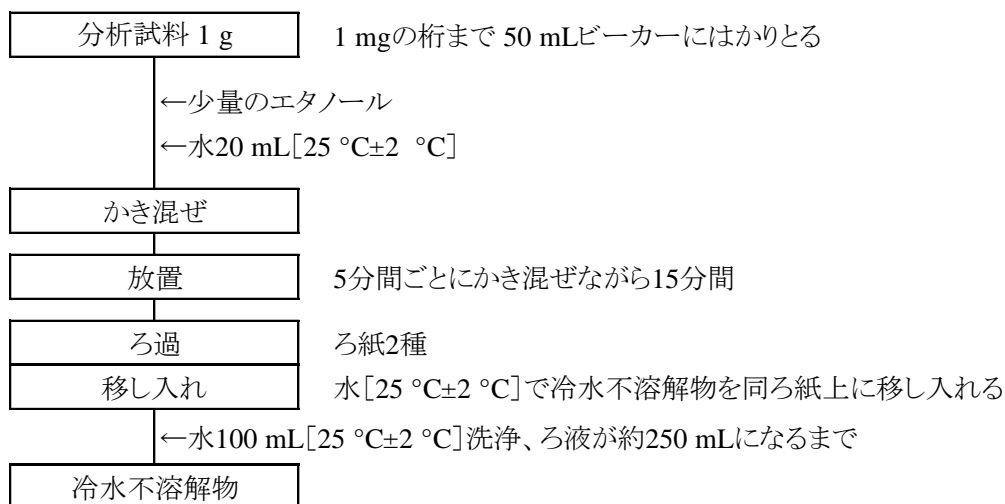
分析試料 1 g

1 mgの桁まで 50 mLビーカーにはかりとる

←少量のエタノール

←水20 mL［25 °C±2 °C］

かき混ぜ

放置

5分間ごとにかき混ぜながら15分間

ろ過

ろ紙2種

移し入れ

水［25 °C±2 °C］で冷水不溶解物を同ろ紙上に移し入れる

←水100 mL［25 °C±2 °C］洗浄、ろ液が約250 mLになるまで

冷水不溶解物